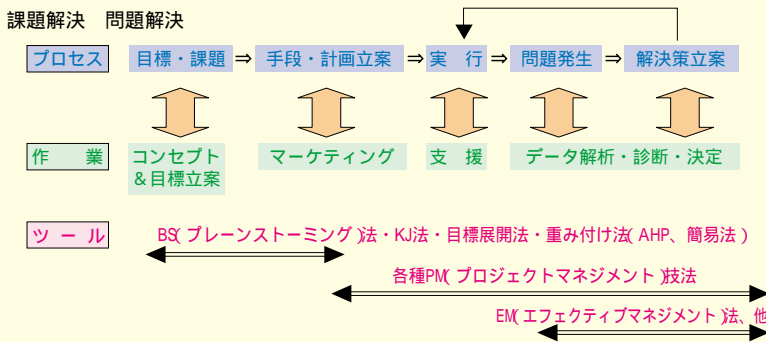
課題解決　問題解決

プロセス　目標・課題 ⇒ 手段・計画立案 ⇒ 実　行 ⇒ 問題発生 ⇒ 解決策立案

作　業　コンセプト＆目標立案　マーケティング　支　援　データ解析・診断・決定

ツ ー ル　BS( ブレーンストーミング )法・KJ法・目標展開法・重み付け法( AHP、簡易法 )

各種PM( プロジェクトマネジメント )技法

EM( エフェクティブマネジメント )法、他